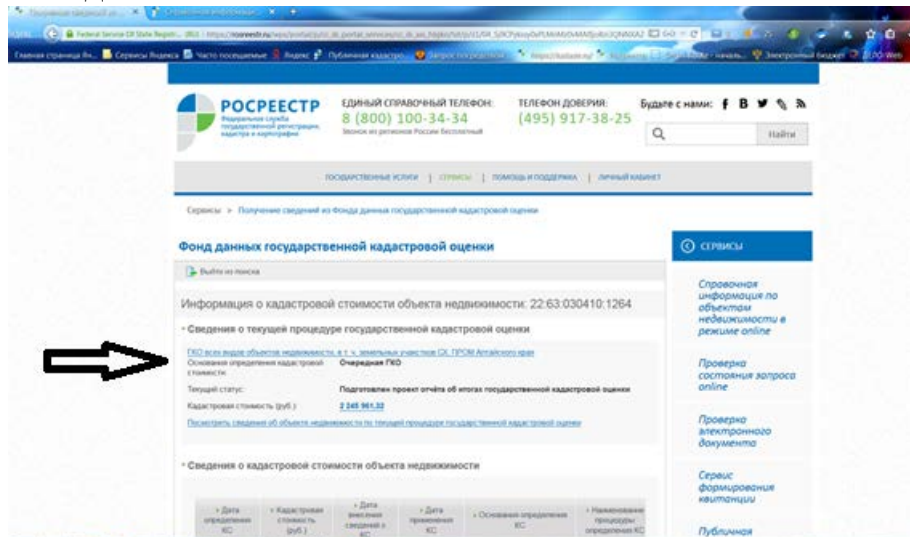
Federal Service CR State Registr... (RU) https://rosreestr.ru/wps/portal/p/cc_ib_portal_services/cc_ib_ais_fdgko/

Главная страница Ян... Сервисы Яндекса Часто посещаемые Яндекс Публичная кадастро... Запрос по редакции https://kadaster.ru/ Электронный бюджет

РОСРЕЕСТР
Федеральная служба государственной регистрации, кадастра и картографии

ЕДИНЫЙ СПРАВОЧНЫЙ ТЕЛЕФОН:
8 (800) 100-34-34
Звонок из регионов России бесплатный

ТЕЛЕФОН ДОВЕРИЯ:
(495) 917-38-25

Будьте с нами:

Найти

ГОСУДАРСТВЕННЫЕ УСЛУГИ | СЕРВИСЫ | ПОМОЩЬ И ПОДДЕРЖКА | ЛИЧНЫЙ КАБИНЕТ

Сервисы > Получение сведений из Фонда данных государственной кадастровой оценки

Фонд данных государственной кадастровой оценки

Выйти из поиска

Информация о кадастровой стоимости объекта недвижимости: 22:63:030410:1264

Сведения о текущей процедуре государственной кадастровой оценки

ГКО всех видов объектов недвижимости, в т. ч. земельных участков СХ, ПРОМ Алтайского края
Основание определения кадастровой стоимости: Очередная ГКО
Текущий статус: Подготовлен проект отчёта об итогах государственной кадастровой оценки
Кадастровая стоимость (руб.): 2 245 961.32
Посмотреть сведения об объекте недвижимости по текущей процедуре государственной кадастровой оценки

Сведения о кадастровой стоимости объекта недвижимости

| Дата определения КС | Кадастровая стоимость (руб.) | Дата внесения сведений о КС | Дата применения КС | Основание определения КС | Наименование процедуры определения КС |
|---|---|---|---|---|---|

СЕРВИСЫ

Справочная информация по объектам недвижимости в режиме online

Проверка состояния запроса online

Проверка электронного документа

Сервис формирования квитанции

Публичная